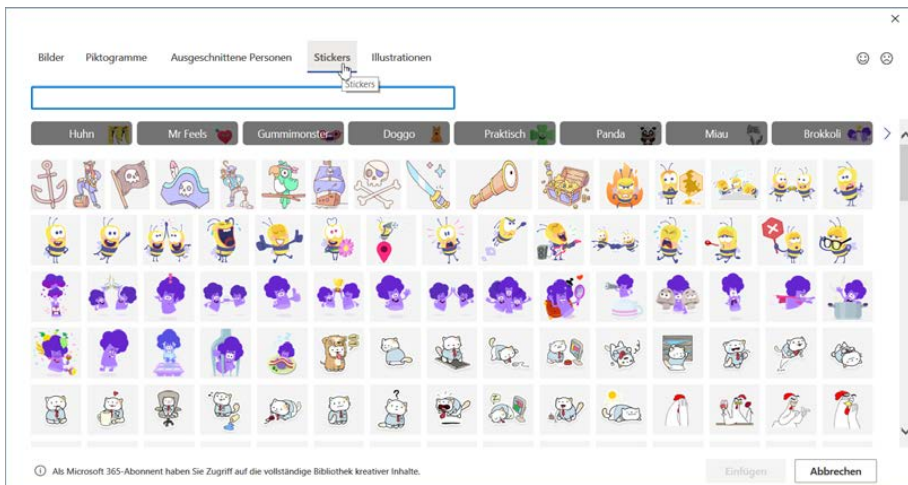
Bilder Piktogramme Ausgeschnittene Personen Stickers Illustrationen

Stickers

Huhn Mr Feels Gummimonster Doggo Praktisch Panda Miau Brokkoli

Als Microsoft 365-Abonnent haben Sie Zugriff auf die vollständige Bibliothek kreativer Inhalte.

Einfügen Abbrechen